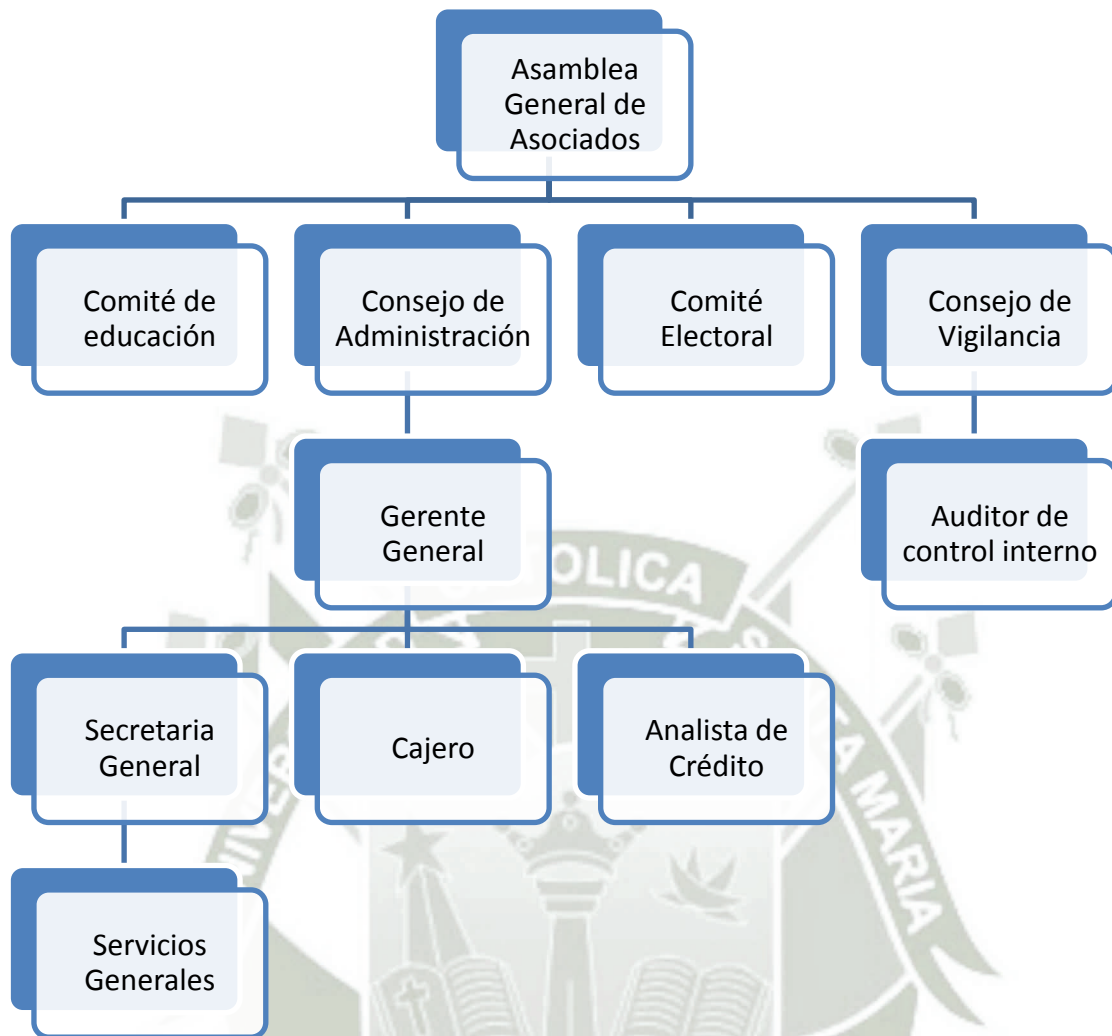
Asamblea General de Asociados

Comité de educación

Consejo de Administración

Comité Electoral

Consejo de Vigilancia

Gerente General

Auditor de control interno

Secretaria General

Cajero

Analista de Crédito

Servicios Generales

OLICA

MARIA